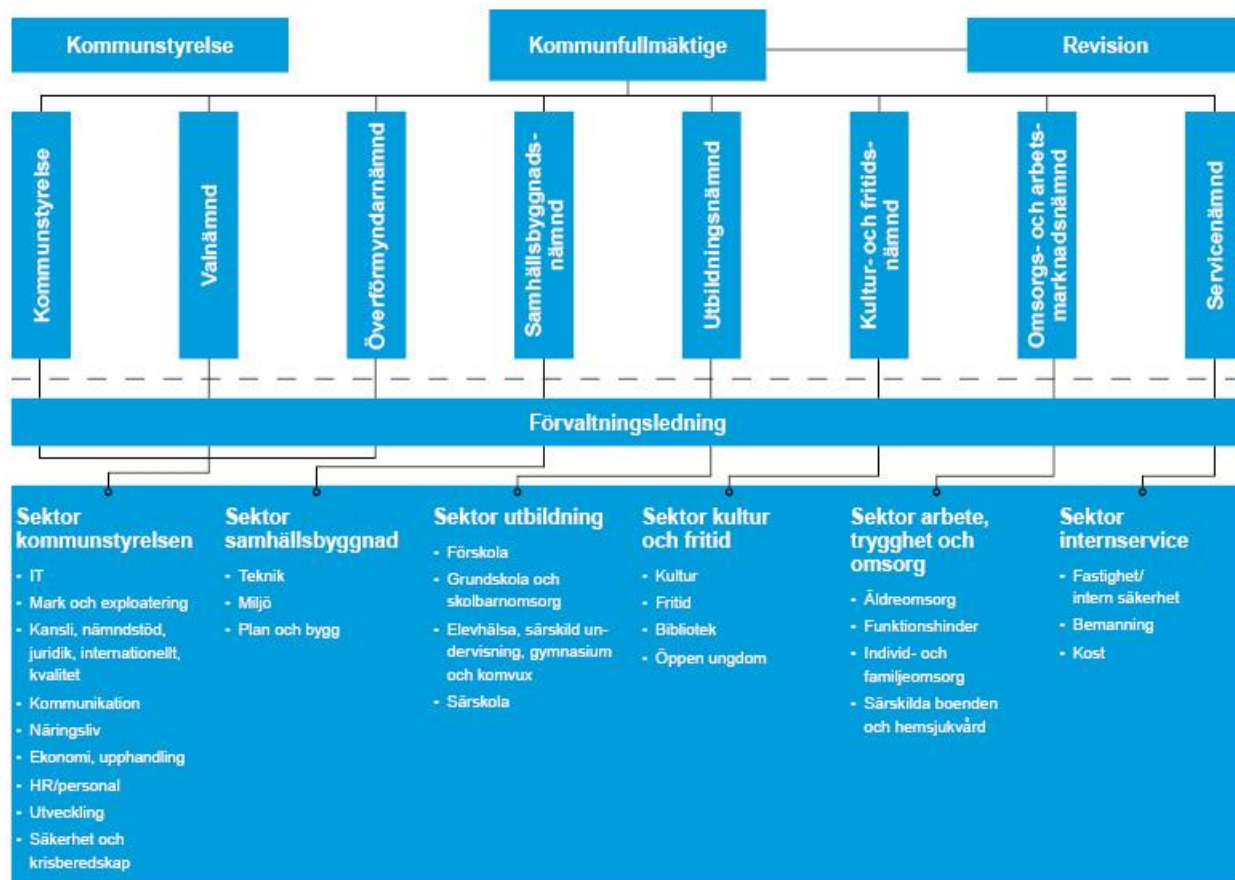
Kommunstyrelse

Kommunfullmäktige

Revision

Kommunstyrelse

Valnämnd

Överförmyndarnämnd

Samhällsbyggnadsnämnd

Utbildningsnämnd

Kultur- och fritidsnämnd

Omsorgs- och arbetsmarknadsnämnd

Servicenämnd

Förvaltningsledning

Sektor kommunstyrelsen
- IT
- Mark och exploatering
- Kansli, nämndstöd, juridik, internationellt, kvalitet
- Kommunikation
- Näringsliv
- Ekonomi, upphandling
- HR/personal
- Utveckling
- Säkerhet och krisberedskap

Sektor samhällsbyggnad
- Teknik
- Miljö
- Plan och bygg

Sektor utbildning
- Förskola
- Grundskola och skolbarnomsorg
- Elevhälsa, särskild undervisning, gymnasium och komvux
- Särskola

Sektor kultur och fritid
- Kultur
- Fritid
- Bibliotek
- Öppen ungdom

Sektor arbete, trygghet och omsorg
- Äldreomsorg
- Funktionshinder
- Individ- och familjeomsorg
- Särskilda boenden och hemsjukvård

Sektor internservice
- Fastighet/ intern säkerhet
- Bemanning
- Kost